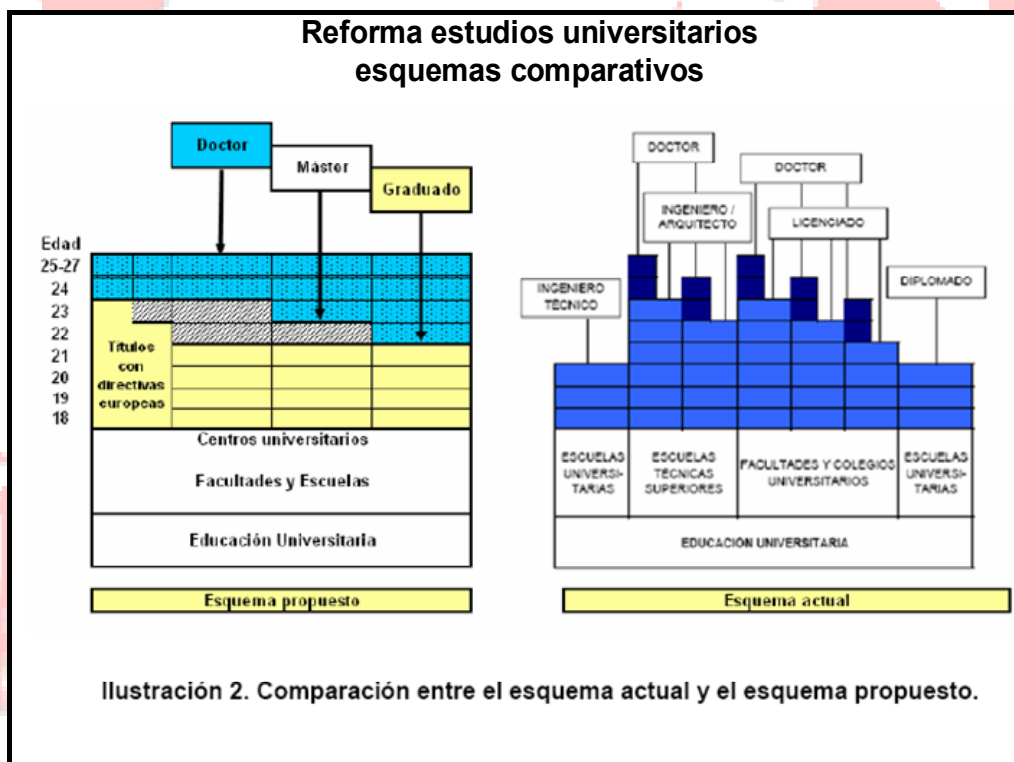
Reforma estudios universitarios
esquemas comparativos

Doctor
Máster
Graduado

Edad
25-27
24
23
22
21
20
19
18

Títulos con directivas europeas

Centros universitarios
Facultades y Escuelas
Educación Universitaria

Esquema propuesto

DOCTOR
DOCTOR
INGENIERO / ARQUITECTO
LICENCIADO
INGENIERO TÉCNICO
DIPLOMADO

ESCUELAS UNIVERSITARIAS
ESCUELAS TÉCNICAS SUPERIORES
FACULTADES Y COLEGIOS UNIVERSITARIOS
ESCUELAS UNIVERSITARIAS
EDUCACIÓN UNIVERSITARIA

Esquema actual

Ilustración 2. Comparación entre el esquema actual y el esquema propuesto.